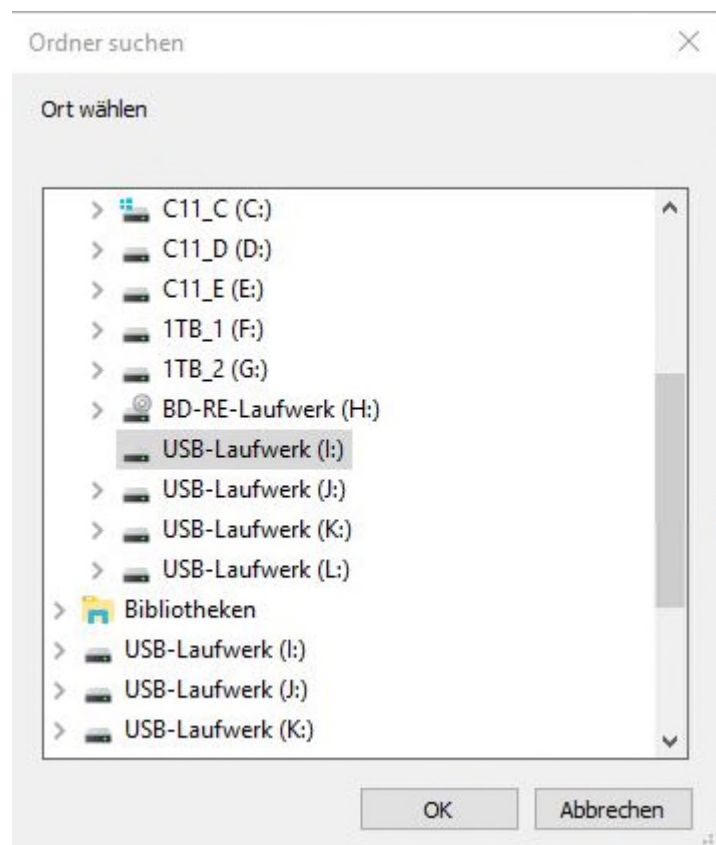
Ordner suchen

Ort wählen

C11_C (C:)
C11_D (D:)
C11_E (E:)
1TB_1 (F:)
1TB_2 (G:)
BD-RE-Laufwerk (H:)
USB-Laufwerk (I:)
USB-Laufwerk (J:)
USB-Laufwerk (K:)
USB-Laufwerk (L:)
Bibliotheken
USB-Laufwerk (I:)
USB-Laufwerk (J:)
USB-Laufwerk (K:)

OK
Abbrechen